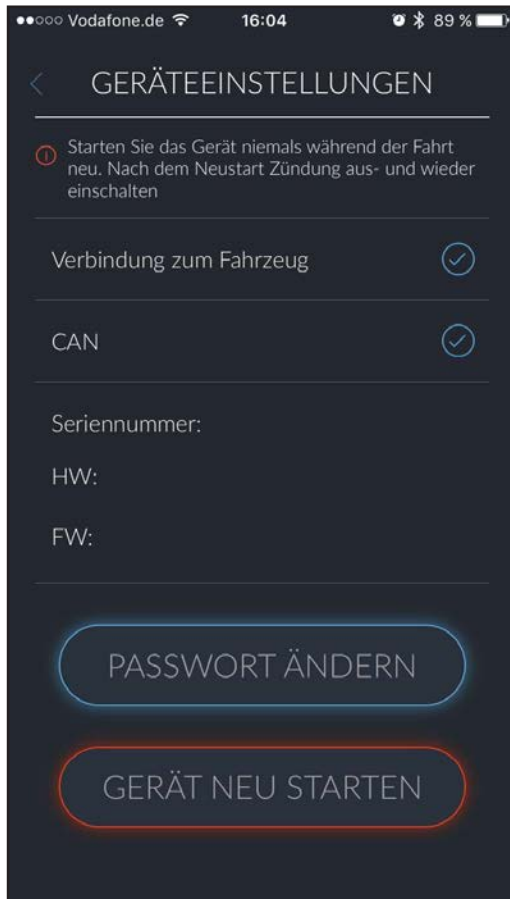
●●○○○ Vodafone.de 16:04 89 %

GERÄTEEINSTELLUNGEN

Starten Sie das Gerät niemals während der Fahrt neu. Nach dem Neustart Zündung aus- und wieder einschalten

Verbindung zum Fahrzeug

CAN

Seriennummer:

HW:

FW:

PASSWORT ÄNDERN

GERÄT NEU STARTEN